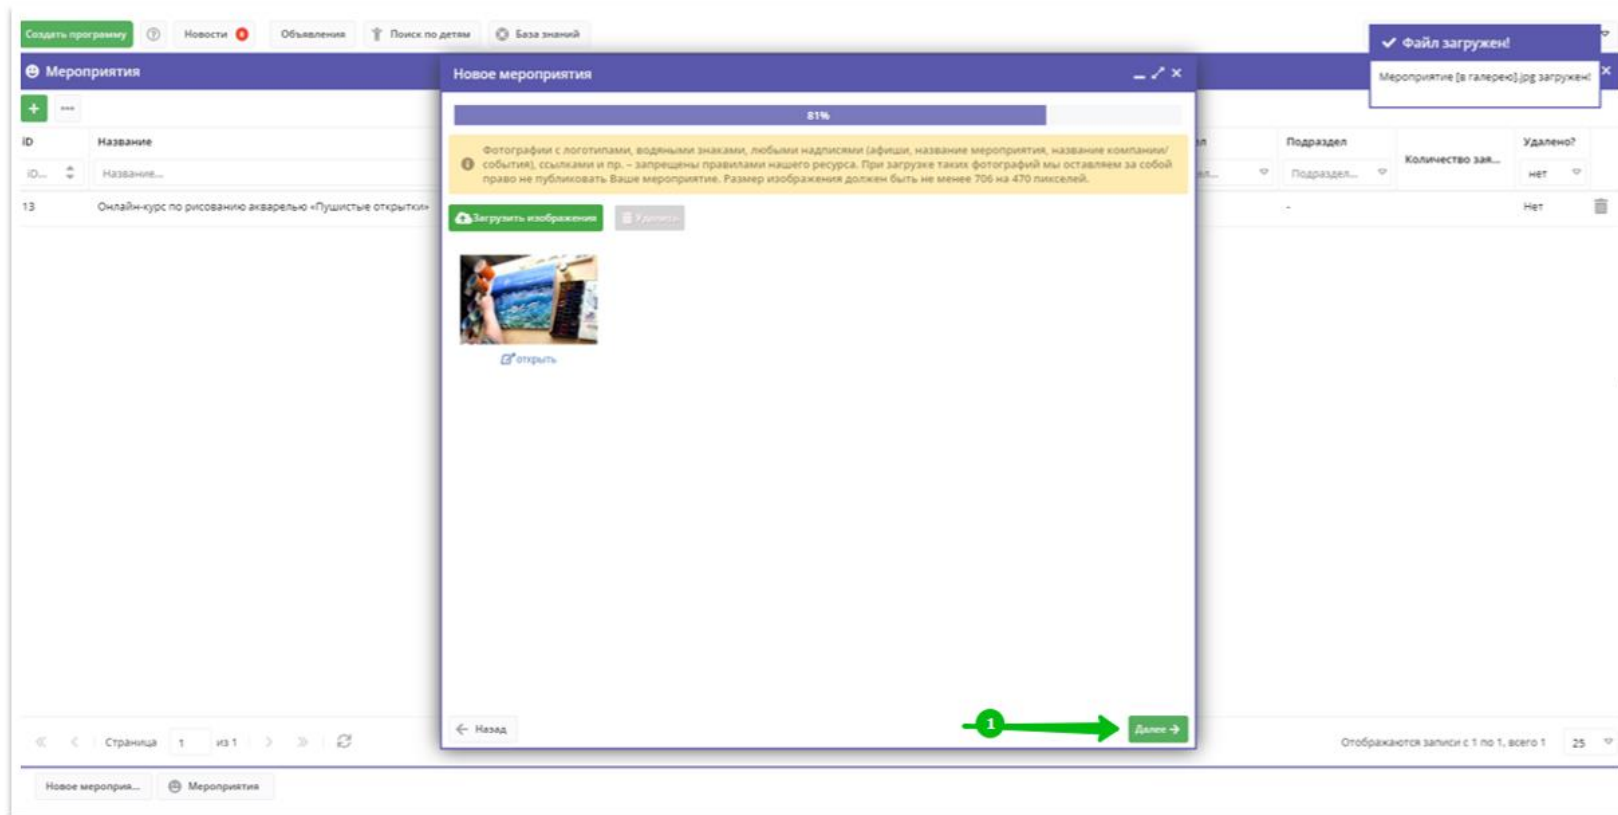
Создать программу Новости Объявления Поиск по детям База знаний

Файл загружен!

Мероприятие [в галерею].jpg загружен!

Мероприятия

| ID | Название | | Подраздел | Количество зая... | Удалено? |
|---|---|---|---|---|---|
| ID... | Название... | | Подраздел... | | нет |
| 13 | Онлайн-курс по рисованию акварелью «Пушистые открытки» | | - | | Нет |

Новое мероприятия

81%

Фотографии с логотипами, водяными знаками, любыми надписями (афиши, название мероприятия, название компании/события), ссылками и пр. – запрещены правилами нашего ресурса. При загрузке таких фотографий мы оставляем за собой право не публиковать Ваше мероприятие. Размер изображения должен быть не менее 706 на 470 пикселей.

Загрузить изображения Удалить

открыть

Назад

1

Далее

Страница 1 из 1

Отображаются записи с 1 по 1, всего 1 25

Новое мероприя... Мероприятия